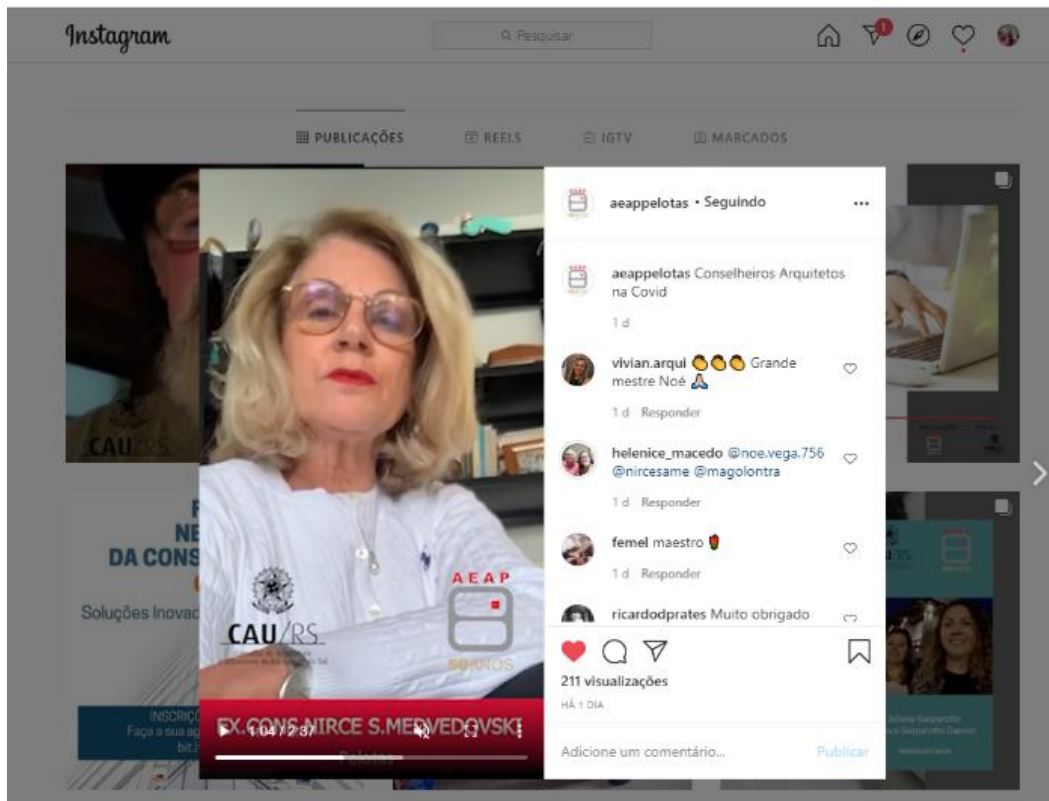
Instagram

Pesquisar

1

PUBLICAÇÕES REELS IGTV MARCADOS

aeappelotas • Seguindo

aeappelotas Conselheiros Arquitetos na Covid

1 d

vivian.arqui 👏👏👏 Grande mestre Noé 🙏

1 d Responder

helenice_macedo @noe.vega.756 @nircesame @magolontra

1 d Responder

femel maestro 🌹

1 d Responder

ricardodprates Muito obrigado

211 visualizações

HÁ 1 DIA

Adicione um comentário...

Publicar

CAU/RS

AEAP

60 ANOS

EX.CONS.NIRCE S.MEDVEDOVSKI

1:04 / 2:37

Pelotas

CAU/RS

NE
DA CONS

Soluções Inovac

INSCRIÇ
Faça a sua ap
bit.

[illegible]